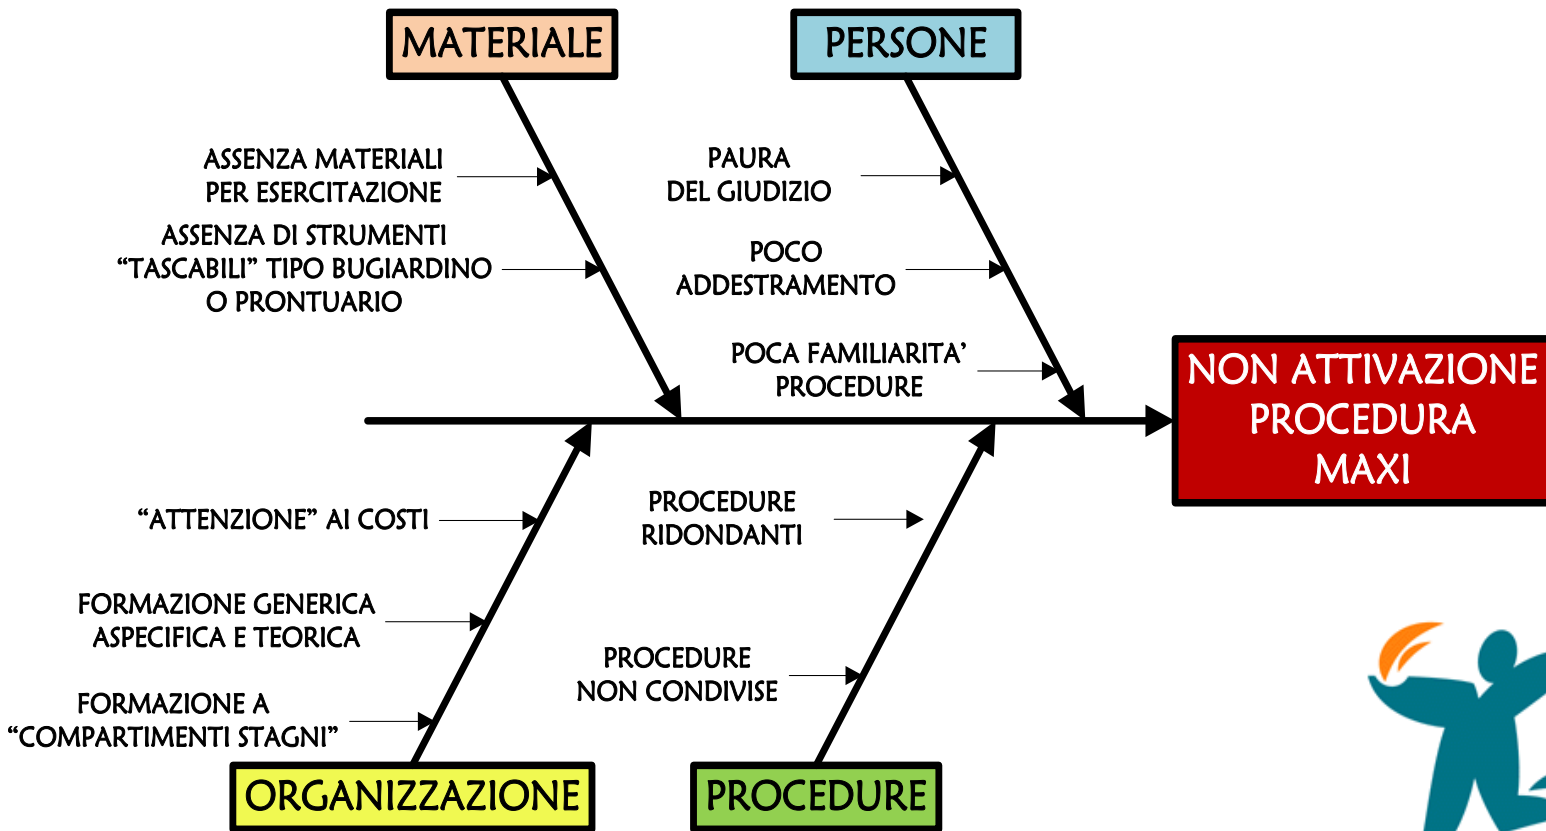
MATERIALE

PERSONE

ASSENZA MATERIALI PER ESERCITAZIONE

ASSENZA DI STRUMENTI “TASCABILI” TIPO BUGIARDINO O PRONTUARIO

PAURA DEL GIUDIZIO

POCO ADDESTRAMENTO

POCA FAMILIARITA’ PROCEDURE

NON ATTIVAZIONE PROCEDURA MAXI

“ATTENZIONE” AI COSTI

FORMAZIONE GENERICA ASPECIFICA E TEORICA

FORMAZIONE A “COMPARTIMENTI STAGNI”

PROCEDURE RIDONDANTI

PROCEDURE NON CONDIVISE

ORGANIZZAZIONE

PROCEDURE